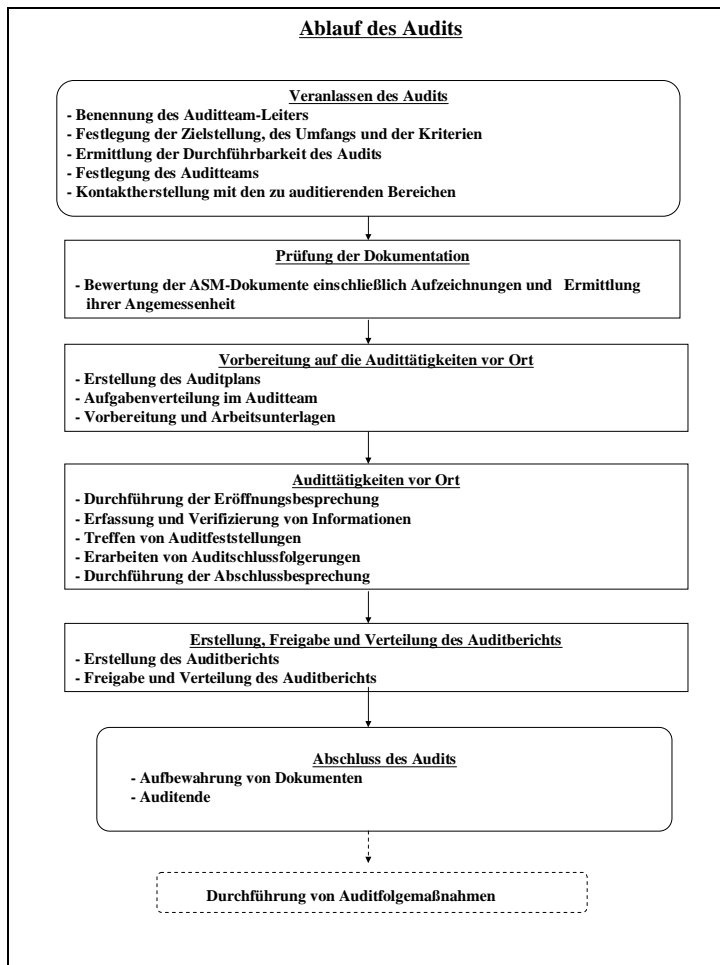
Ablauf des Audits

Veranlassen des Audits
- Benennung des Auditteam-Leiters
- Festlegung der Zielstellung, des Umfangs und der Kriterien
- Ermittlung der Durchführbarkeit des Audits
- Festlegung des Auditteams
- Kontaktherstellung mit den zu auditierenden Bereichen

Prüfung der Dokumentation
- Bewertung der ASM-Dokumente einschließlich Aufzeichnungen und Ermittlung ihrer Angemessenheit

Vorbereitung auf die Audittätigkeiten vor Ort
- Erstellung des Auditplans
- Aufgabenverteilung im Auditteam
- Vorbereitung und Arbeitsunterlagen

Audittätigkeiten vor Ort
- Durchführung der Eröffnungsbesprechung
- Erfassung und Verifizierung von Informationen
- Treffen von Auditfeststellungen
- Erarbeiten von Auditschlussfolgerungen
- Durchführung der Abschlussbesprechung

Erstellung, Freigabe und Verteilung des Auditberichts
- Erstellung des Auditberichts
- Freigabe und Verteilung des Auditberichts

Abschluss des Audits
- Aufbewahrung von Dokumenten
- Auditende

Durchführung von Auditfolgemaßnahmen